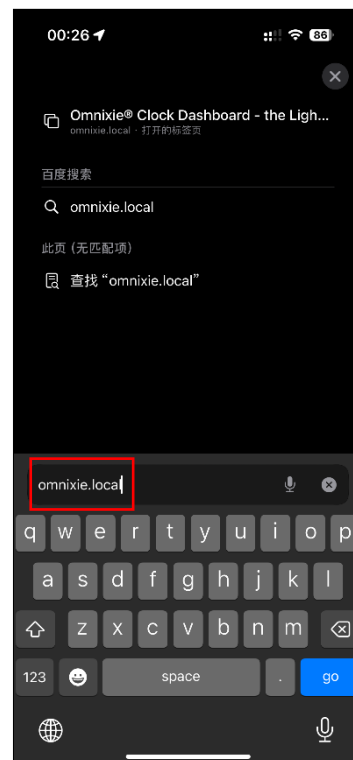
00:26

86

Omnixie® Clock Dashboard - the Ligh...
omnixie.local · 打开的标签页

百度搜索

omnixie.local

此页 (无匹配项)

查找 "omnixie.local"

omnixie.local

q w e r t y u i o p
a s d f g h j k l
z x c v b n m
123 space . go